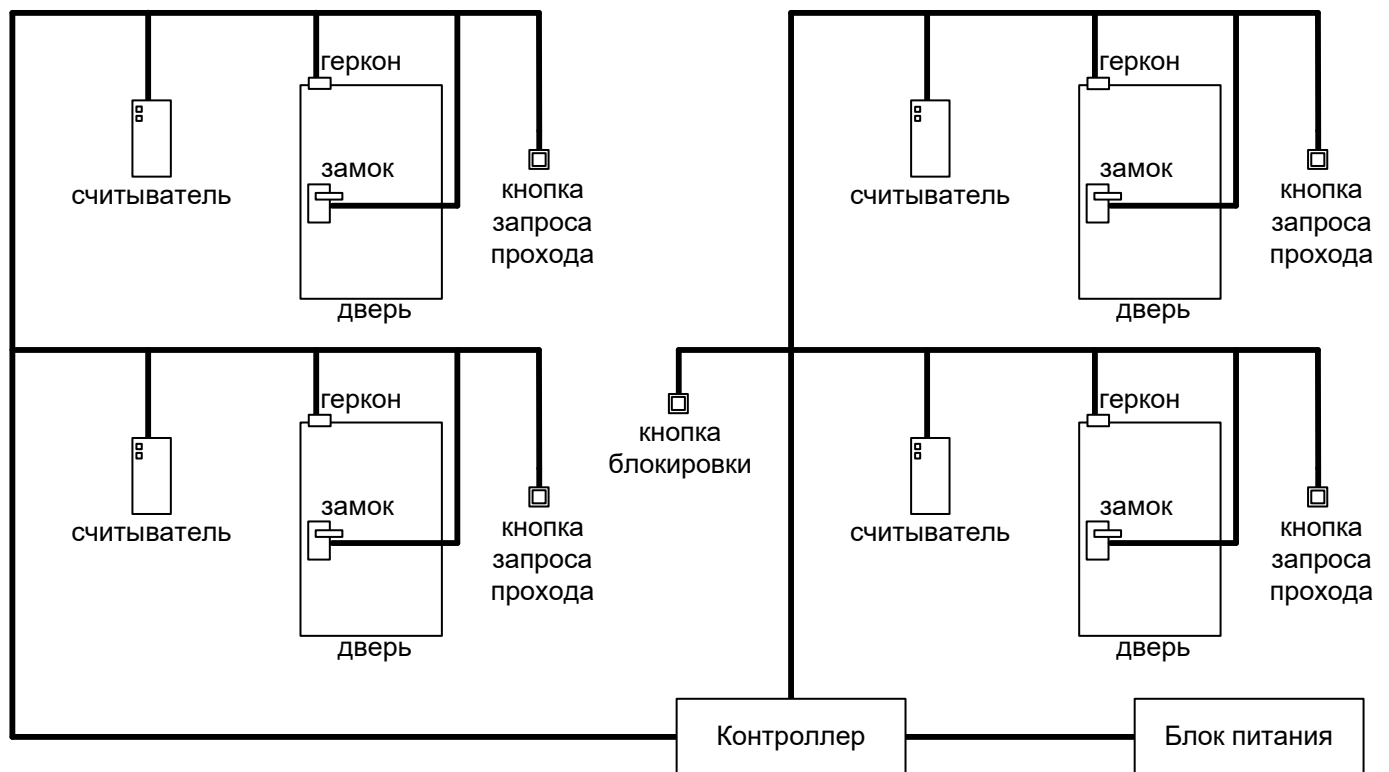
геркон
считыватель
замок
кнопка запроса прохода
дверь

геркон
считыватель
замок
кнопка запроса прохода
дверь

геркон
считыватель
замок
кнопка запроса прохода
дверь

кнопка блокировки

геркон
считыватель
замок
кнопка запроса прохода
дверь

Контроллер
Блок питания